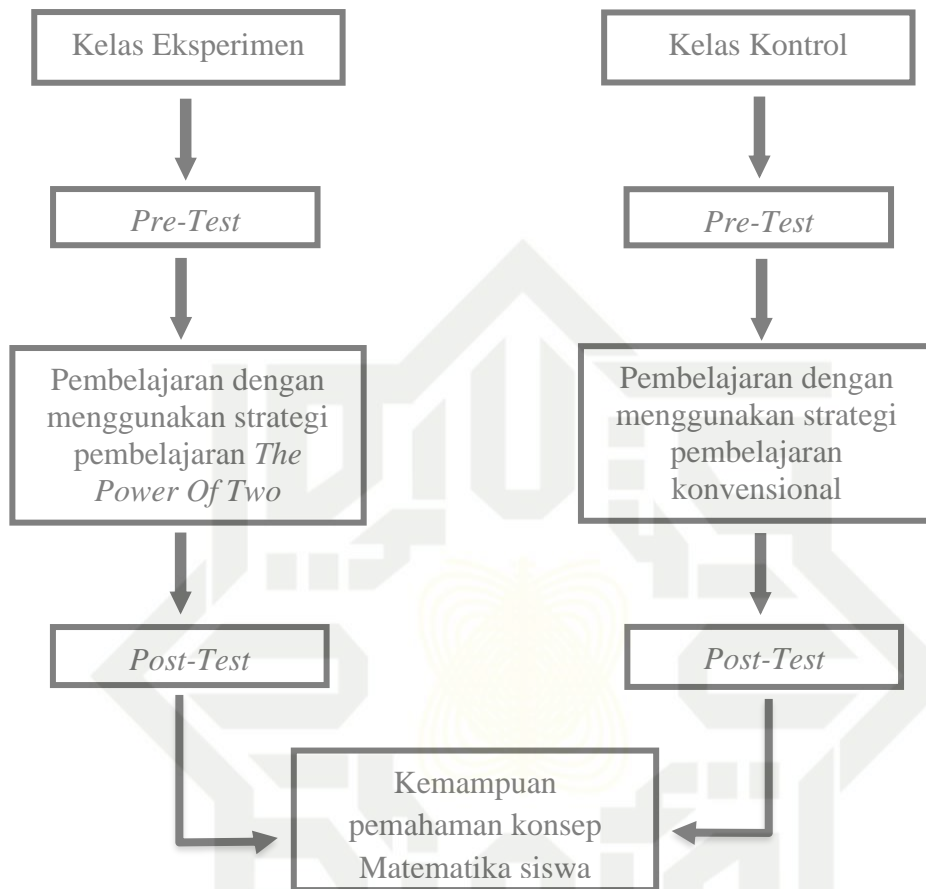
Kelas Eksperimen

Kelas Kontrol

*Pre-Test*

*Pre-Test*

Pembelajaran dengan menggunakan strategi pembelajaran *The Power Of Two*

Pembelajaran dengan menggunakan strategi pembelajaran konvensional

*Post-Test*

*Post-Test*

Kemampuan pemahaman konsep Matematika siswa